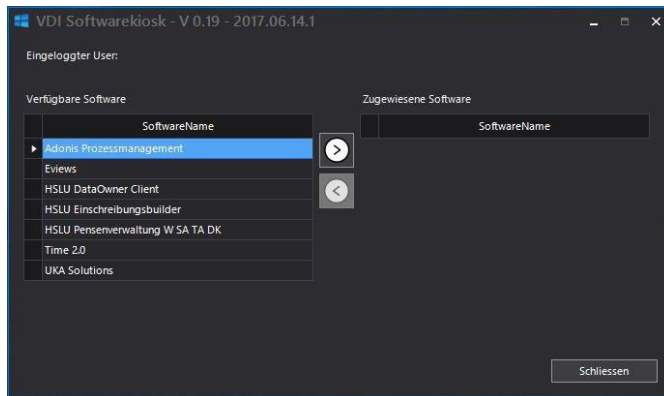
VDI Softwarekiosk - V 0.19 - 2017.06.14.1

Eingeloggter User:

Verfügbare Software

| SoftwareName |
|---|
| Adonis Prozessmanagement |
| Eviews |
| HSLU DataOwner Client |
| HSLU Einschreibungsbuilder |
| HSLU Pensenverwaltung W SA TA DK |
| Time 2.0 |
| UKA Solutions |

Zugewiesene Software

| SoftwareName |
|---|

Schliessen